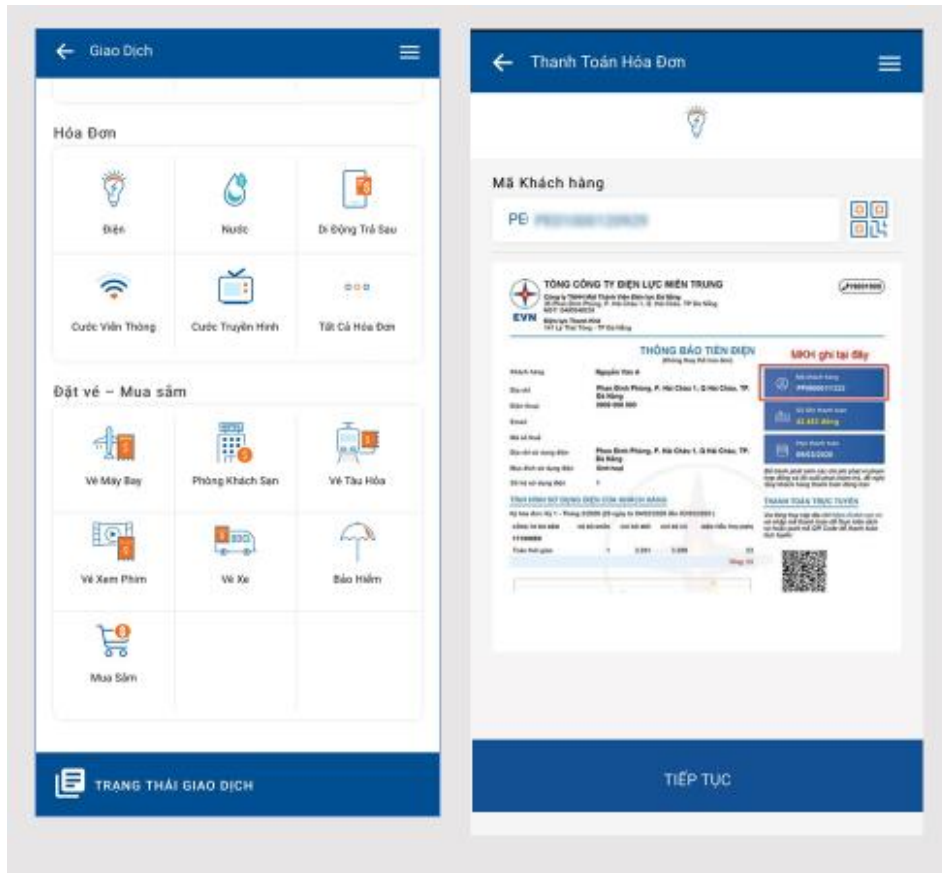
Giao Dịch

Hóa Đơn

Điện

Nước

Di Động Trả Sau

Cước Viễn Thông

Cước Truyền Hình

Tất Cả Hóa Đơn

Đặt vé – Mua sắm

Vé Máy Bay

Phòng Khách Sạn

Vé Tàu Hỏa

Vé Xem Phim

Vé Xe

Bảo Hiểm

Mua Sắm

TRẠNG THÁI GIAO DỊCH

Thanh Toán Hóa Đơn

Mã Khách hàng

PE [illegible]

TỔNG CÔNG TY ĐIỆN LỰC MIỀN TRUNG

EVN

THÔNG BÁO TIỀN ĐIỆN

MKH ghi tại đây

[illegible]

TIẾP TỤC